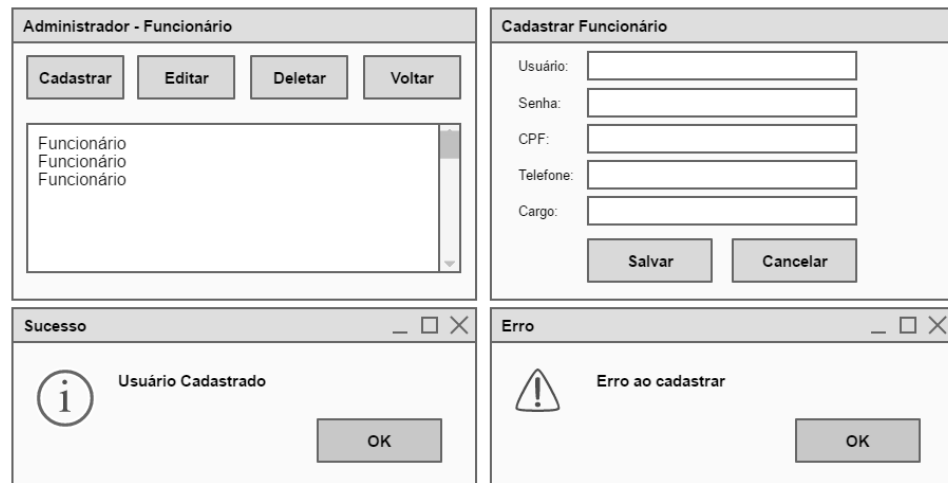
Administrador - Funcionário

Cadastrar

Editar

Deletar

Voltar

Funcionário
Funcionário
Funcionário

Cadastrar Funcionário

Usuário:

Senha:

CPF:

Telefone:

Cargo:

Salvar

Cancelar

Sucesso

Usuário Cadastrado

OK

Erro

Erro ao cadastrar

OK